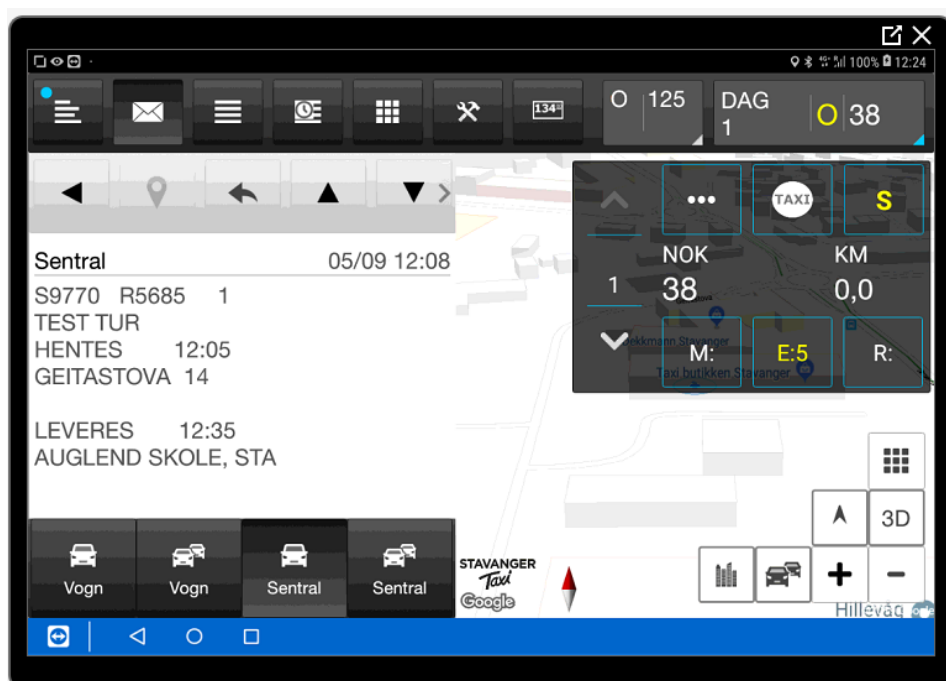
100% 12:24

134

O 125

DAG 1

O 38

Sentral 05/09 12:08

S9770 R5685 1
TEST TUR
HENTES 12:05
GEITASTOVA 14

LEVERES 12:35
AUGLEND SKOLE, STA

TAXI

S

NOK

KM

1

38

0,0

M:

E:5

R:

Rekkmann Stavanger

Taxi butikken Stavanger

3D

+

−

STAVANGER Taxi

Google

Hillevåg

Vogn

Vogn

Sentral

Sentral